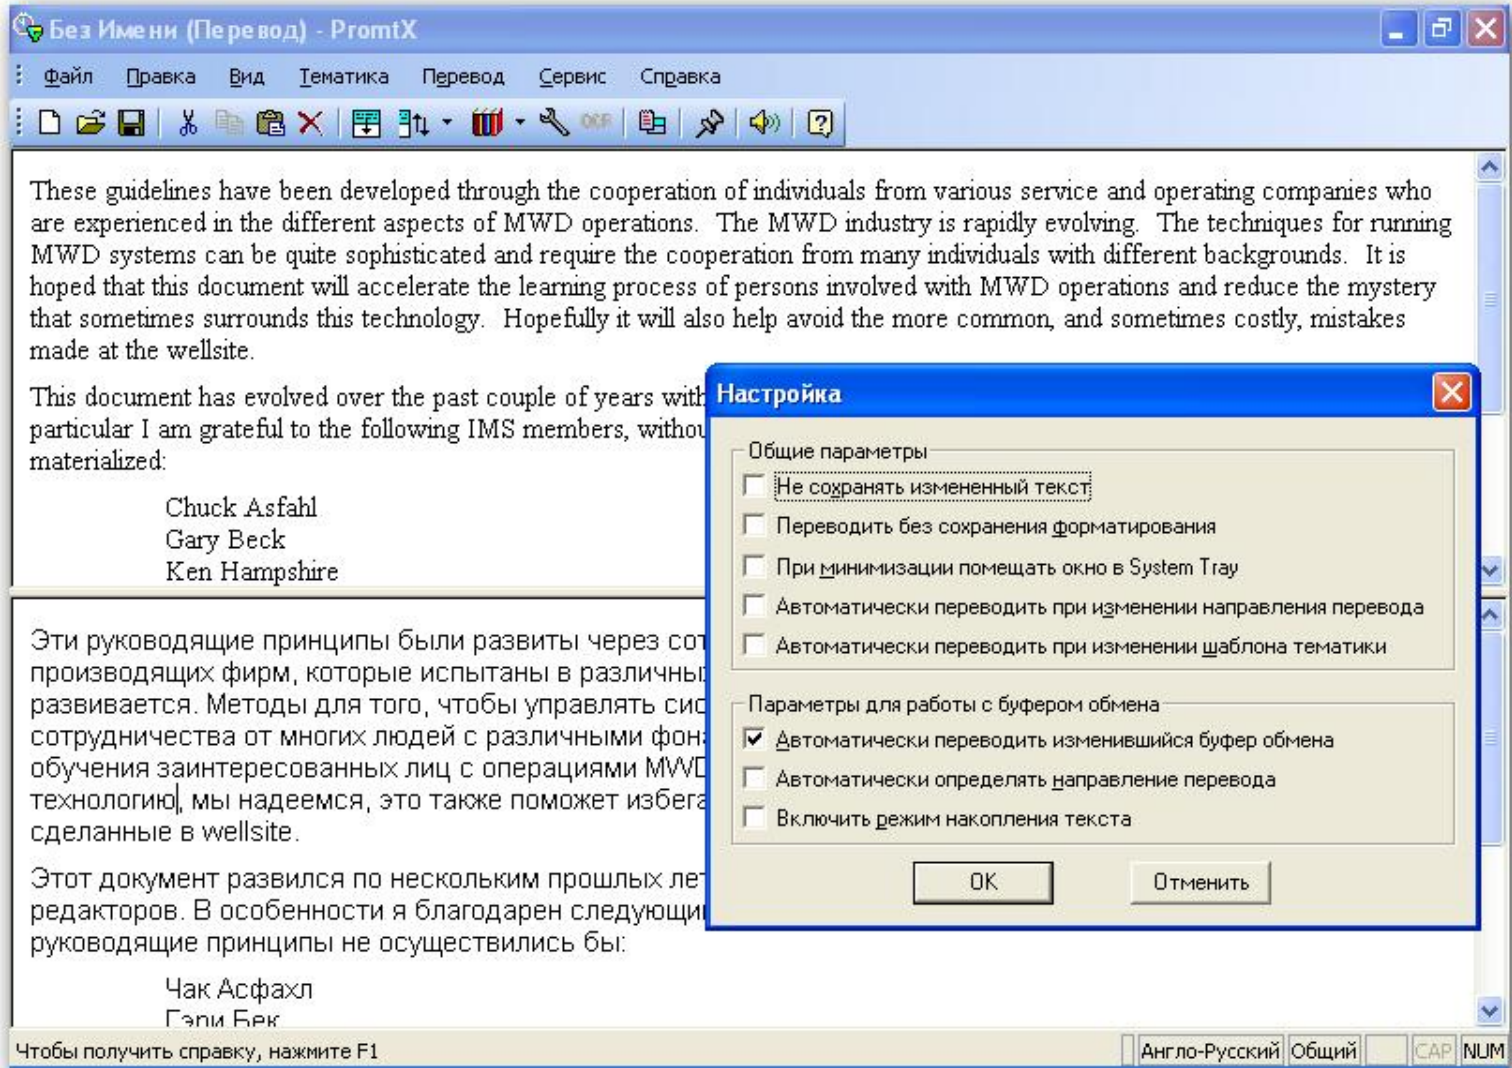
Без Имени (Перевод) - PromtX

Файл Правка Вид Тематика Перевод Сервис Справка

OCR

These guidelines have been developed through the cooperation of individuals from various service and operating companies who are experienced in the different aspects of MWD operations. The MWD industry is rapidly evolving. The techniques for running MWD systems can be quite sophisticated and require the cooperation from many individuals with different backgrounds. It is hoped that this document will accelerate the learning process of persons involved with MWD operations and reduce the mystery that sometimes surrounds this technology. Hopefully it will also help avoid the more common, and sometimes costly, mistakes made at the wellsite.

This document has evolved over the past couple of years wit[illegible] particular I am grateful to the following IMS members, withou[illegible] materialized:

Chuck Asfahl
Gary Beck
Ken Hampshire

Эти руководящие принципы были развиты через со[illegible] производящих фирм, которые испытаны в различны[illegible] развивается. Методы для того, чтобы управлять си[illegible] сотрудничества от многих людей с различными фон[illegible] обучения заинтересованных лиц с операциями MW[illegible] технологию, мы надеемся, это также поможет избега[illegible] сделанные в wellsite.

Этот документ развился по нескольким прошлых ле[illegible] редакторов. В особенности я благодарен следующи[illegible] руководящие принципы не осуществились бы:

Чак Асфахл
Гэри Бек

Настройка

Общие параметры
Не сохранять измененный текст
Переводить без сохранения форматирования
При минимизации помещать окно в System Tray
Автоматически переводить при изменении направления перевода
Автоматически переводить при изменении шаблона тематики

Параметры для работы с буфером обмена
Автоматически переводить изменившийся буфер обмена
Автоматически определять направление перевода
Включить режим накопления текста

OK
Отменить

Чтобы получить справку, нажмите F1
Англо-Русский Общий CAP NUM